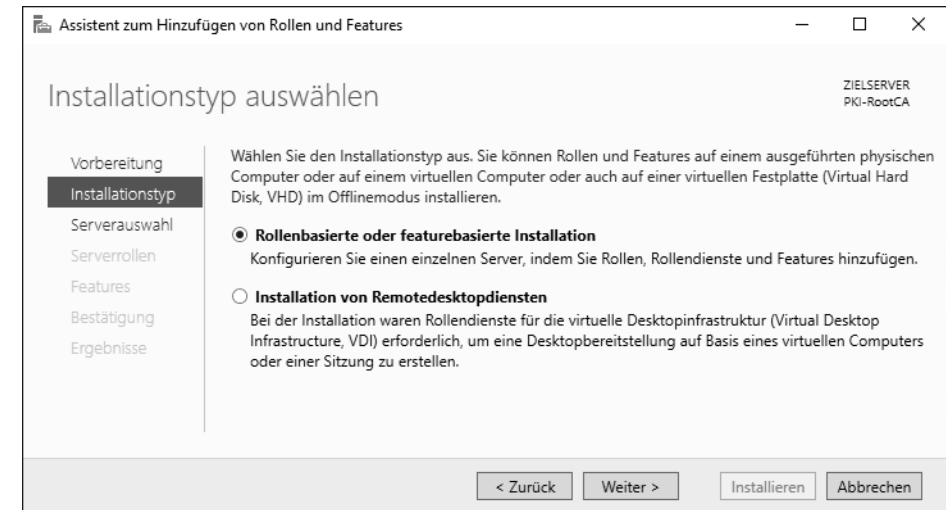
Assistent zum Hinzufügen von Rollen und Features

Installationstyp auswählen

ZIELSERVER
PKI-RootCA

Vorbereitung
Installationstyp
Serverauswahl
Serverrollen
Features
Bestätigung
Ergebnisse

Wählen Sie den Installationstyp aus. Sie können Rollen und Features auf einem ausgeführten physischen Computer oder auf einem virtuellen Computer oder auch auf einer virtuellen Festplatte (Virtual Hard Disk, VHD) im Offlinemodus installieren.

Rollenbasierte oder featurebasierte Installation
Konfigurieren Sie einen einzelnen Server, indem Sie Rollen, Rollendienste und Features hinzufügen.

Installation von Remotedesktopdiensten
Bei der Installation waren Rollendienste für die virtuelle Desktopinfrastruktur (Virtual Desktop Infrastructure, VDI) erforderlich, um eine Desktopbereitstellung auf Basis eines virtuellen Computers oder einer Sitzung zu erstellen.

< Zurück   Weiter >   Installieren   Abbrechen